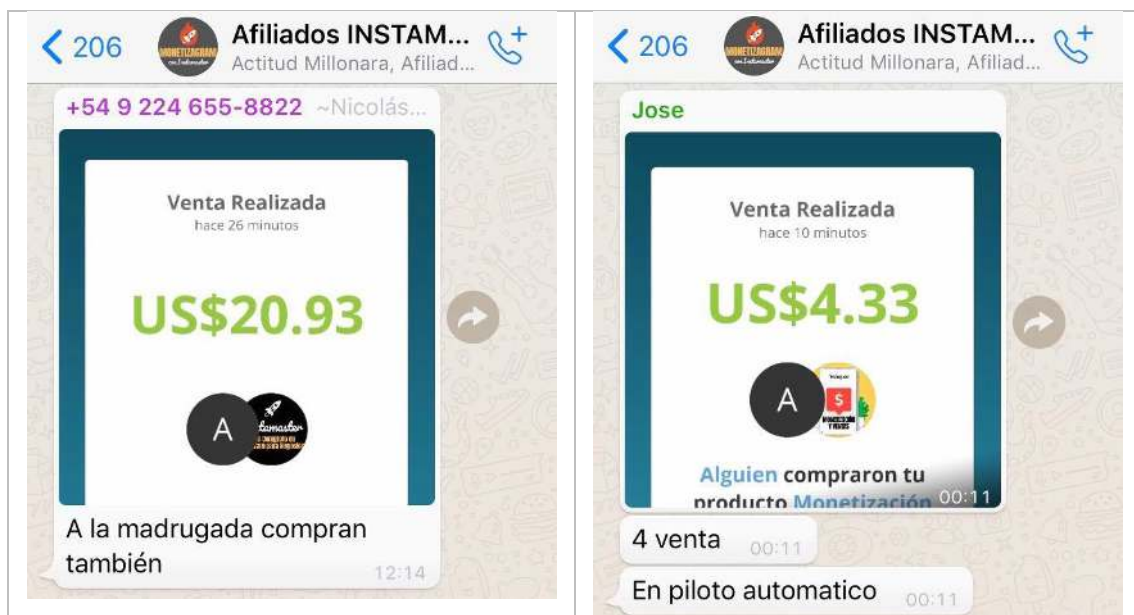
< 206 Afiliados INSTAM... Actitud Millonara, Afiliad...

+54 9 224 655-8822 ~Nicolás...

Venta Realizada
hace 26 minutos

US$20.93

A

A la madrugada compran también 12:14

< 206 Afiliados INSTAM... Actitud Millonara, Afiliad...

Jose

Venta Realizada
hace 10 minutos

US$4.33

A

Alguien compraron tu producto Monetización 00:11

4 venta 00:11

En piloto automatico 00:11